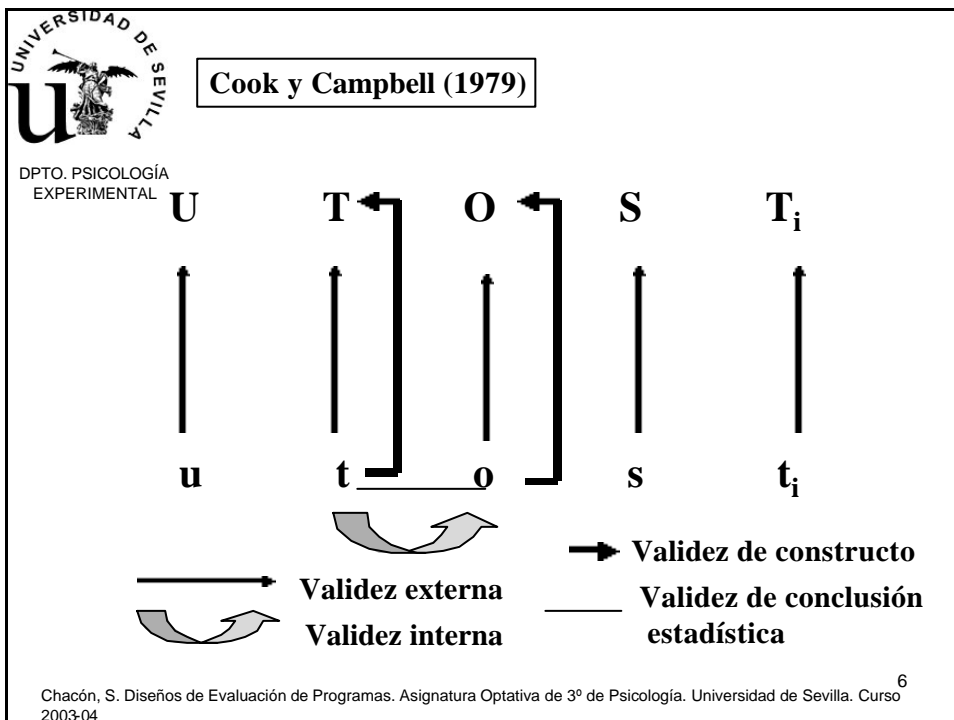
UNIVERSIDAD DE SEVILLA

Cook y Campbell (1979)

DPTO. PSICOLOGÍA EXPERIMENTAL

U T O S $T_i$

u t o s $t_i$

Validez de constructo

Validez externa

Validez de conclusión estadística

Validez interna

6

Chacón, S. Diseños de Evaluación de Programas. Asignatura Optativa de 3º de Psicología. Universidad de Sevilla. Curso 2003-04